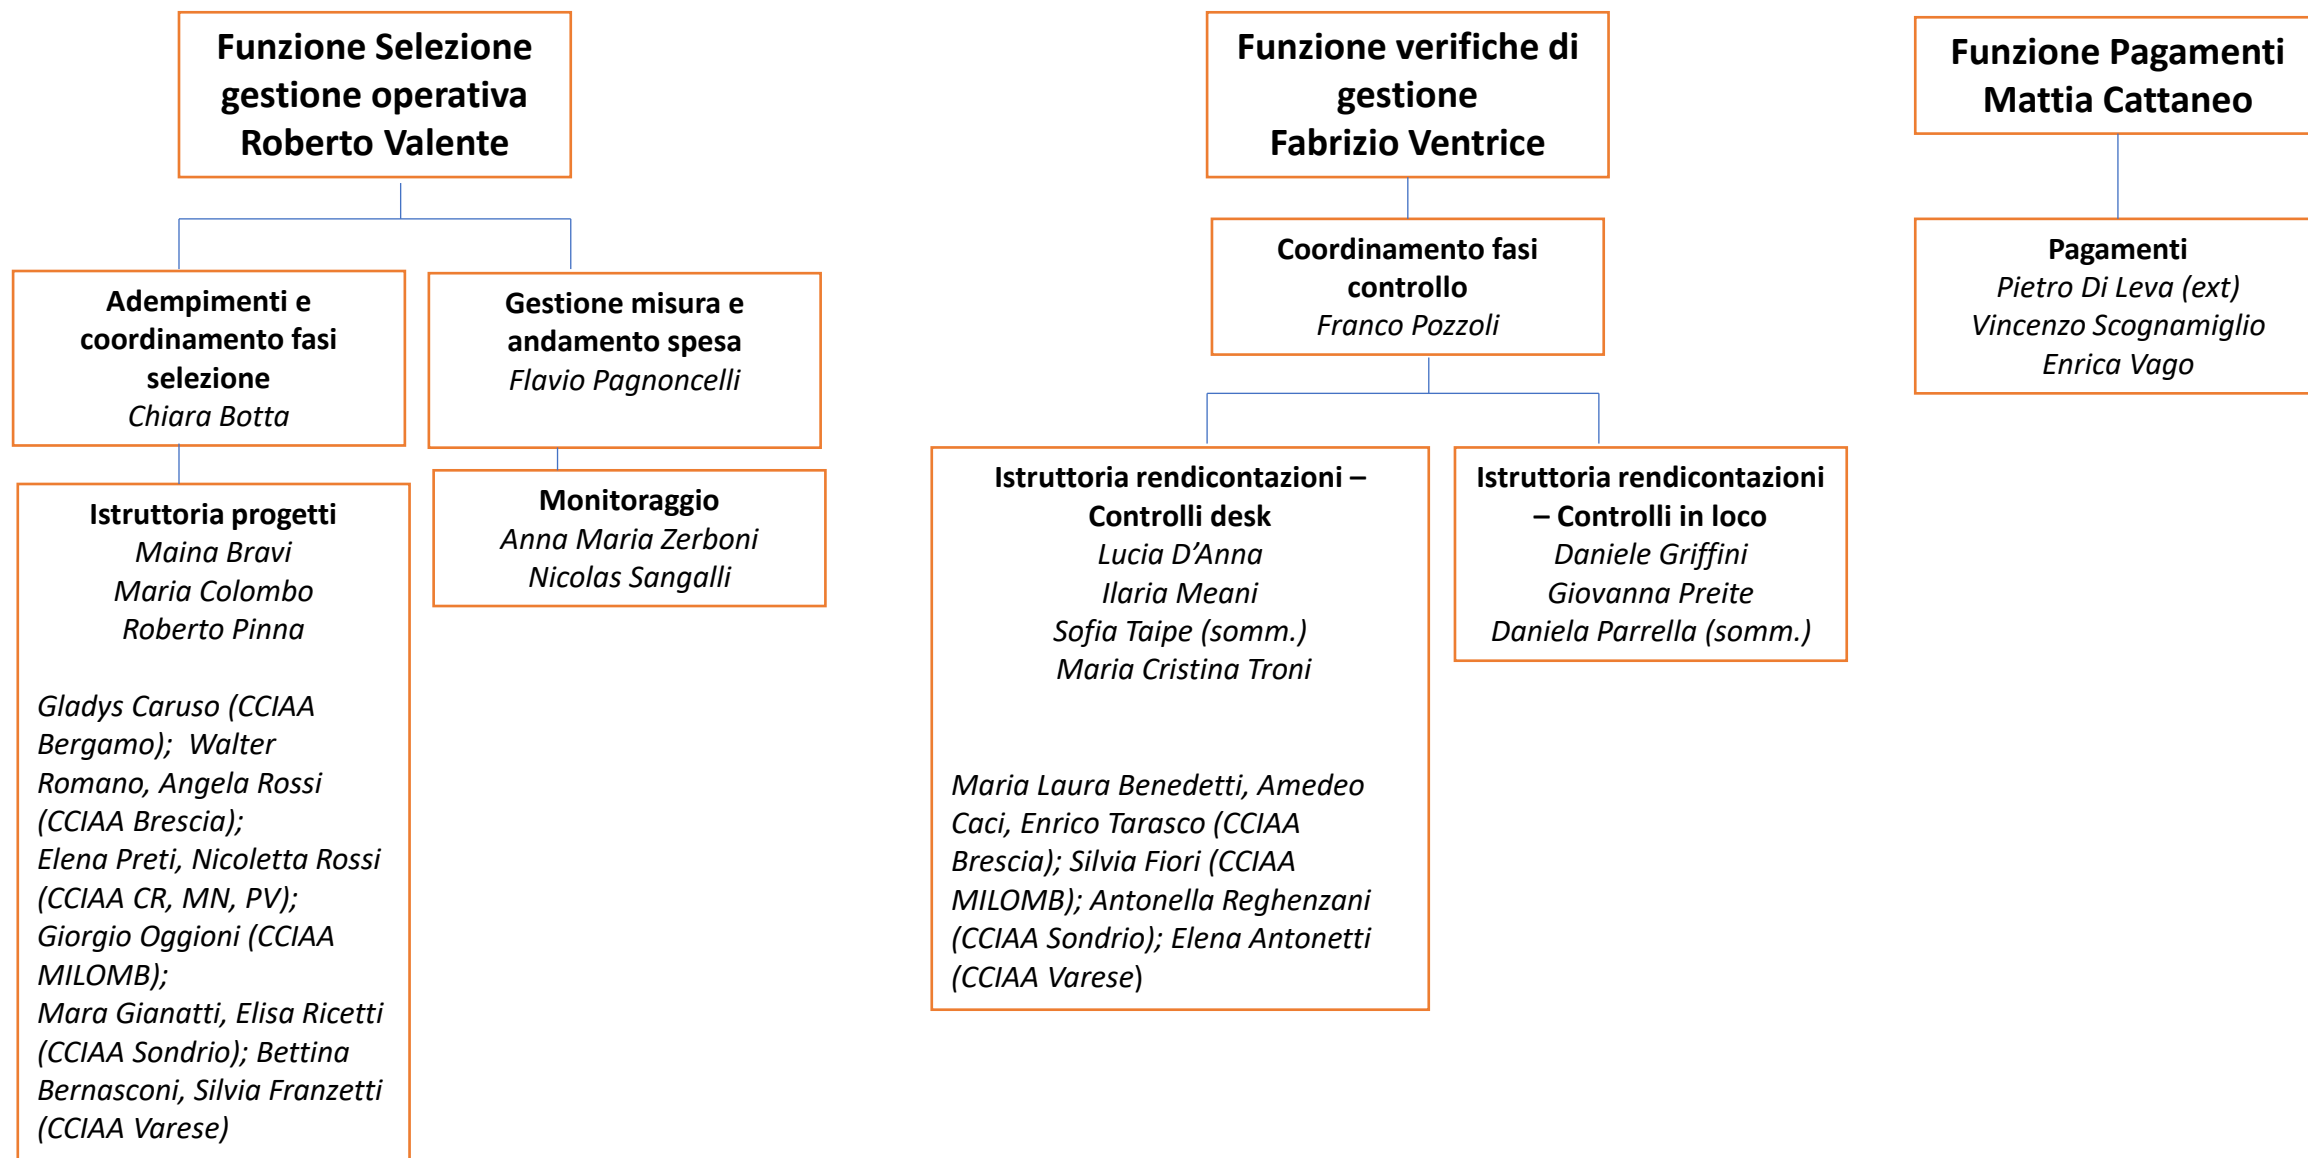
Funzione Selezione gestione operativa
Roberto Valente

Adempimenti e coordinamento fasi selezione
Chiara Botta

Istruttoria progetti
Maina Bravi
Maria Colombo
Roberto Pinna

Gladys Caruso (CCIAA Bergamo); Walter Romano, Angela Rossi (CCIAA Brescia);
Elena Preti, Nicoletta Rossi (CCIAA CR, MN, PV);
Giorgio Oggioni (CCIAA MILOMB);
Mara Gianatti, Elisa Ricetti (CCIAA Sondrio); Bettina Bernasconi, Silvia Franzetti (CCIAA Varese)

Gestione misura e andamento spesa
Flavio Pagnoncelli

Monitoraggio
Anna Maria Zerboni
Nicolas Sangalli

Funzione verifiche di gestione
Fabrizio Ventrice

Coordinamento fasi controllo
Franco Pozzoli

Istruttoria rendicontazioni – Controlli desk
Lucia D’Anna
Ilaria Meani
Sofia Taipe (somm.)
Maria Cristina Troni

Maria Laura Benedetti, Amedeo Caci, Enrico Tarasco (CCIAA Brescia); Silvia Fiori (CCIAA MILOMB); Antonella Reghenzani (CCIAA Sondrio); Elena Antonetti (CCIAA Varese)

Istruttoria rendicontazioni – Controlli in loco
Daniele Griffini
Giovanna Preite
Daniela Parrella (somm.)

Funzione Pagamenti
Mattia Cattaneo

Pagamenti
Pietro Di Leva (ext)
Vincenzo Scognamiglio
Enrica Vago